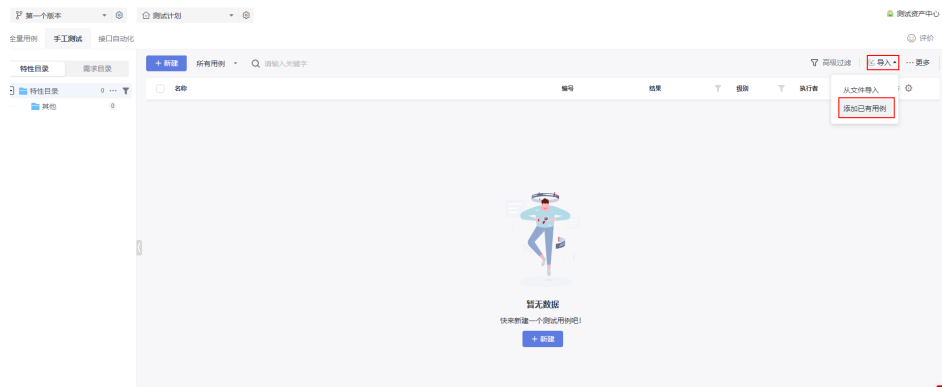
第一个版本
测试计划
测试资产中心
全量用例 手工测试 接口自动化
评价
特性目录 需求目录
特性目录 0 ···
其他 0
+ 新建 所有用例 请输入关键字
高级过滤 导入 ··· 更多
名称 编号 结果 模块 执行者
从文件导入
添加已有用例
暂无数据
快来新建一个测试用例吧!
+ 新建